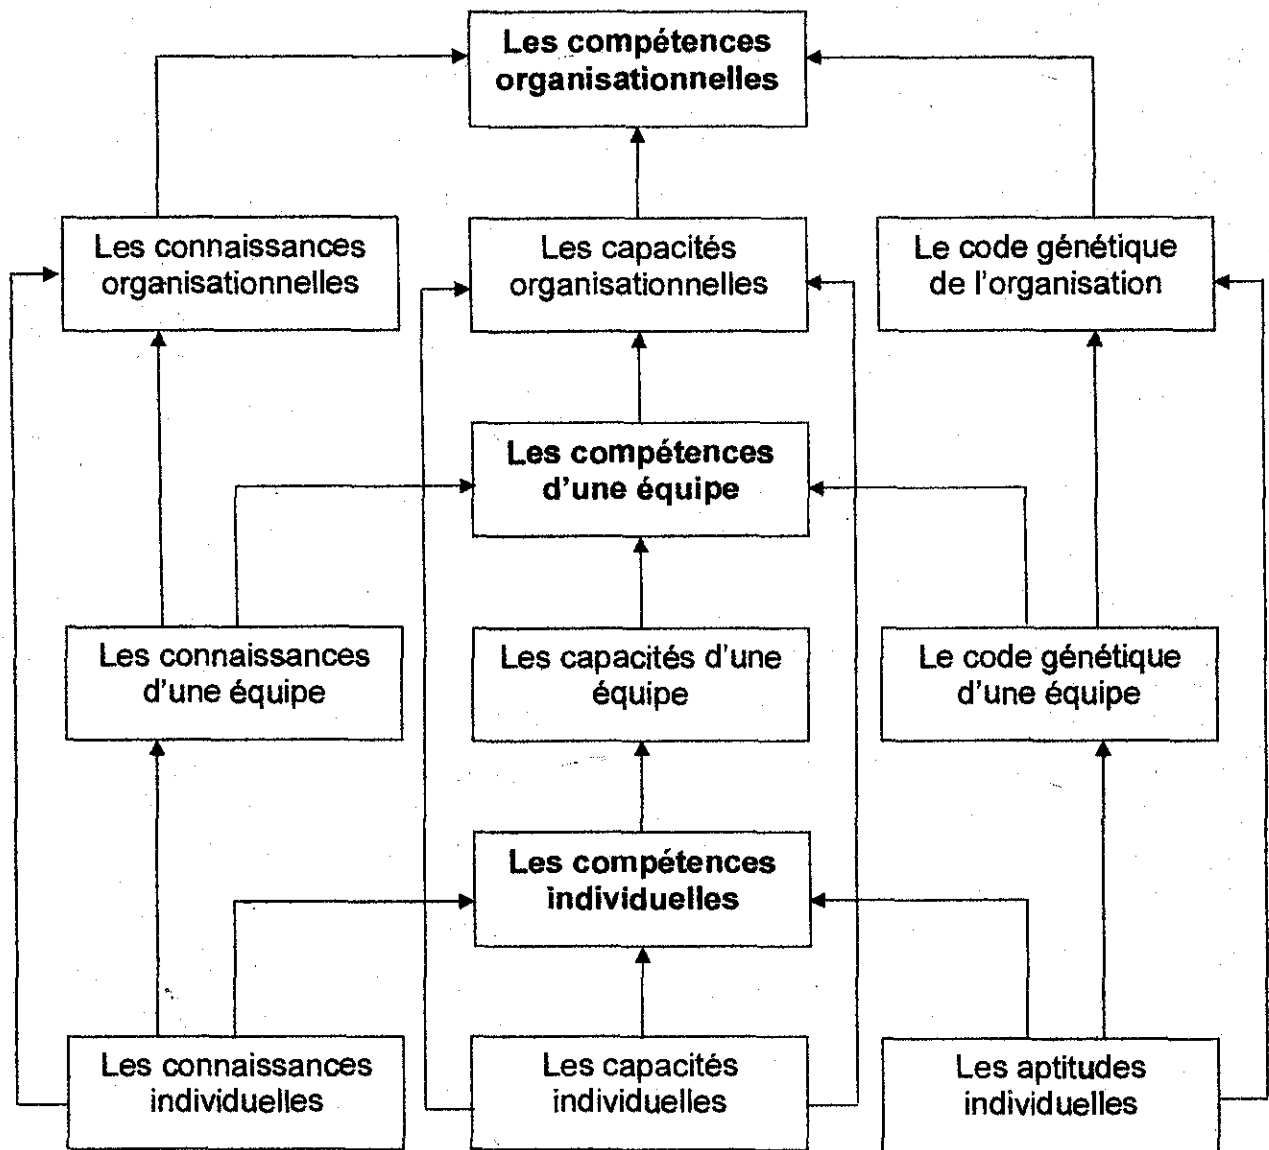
Les compétences organisationnelles

Les connaissances organisationnelles

Les capacités organisationnelles

Le code génétique de l'organisation

Les compétences d'une équipe

Les connaissances d'une équipe

Les capacités d'une équipe

Le code génétique d'une équipe

Les compétences individuelles

Les connaissances individuelles

Les capacités individuelles

Les aptitudes individuelles